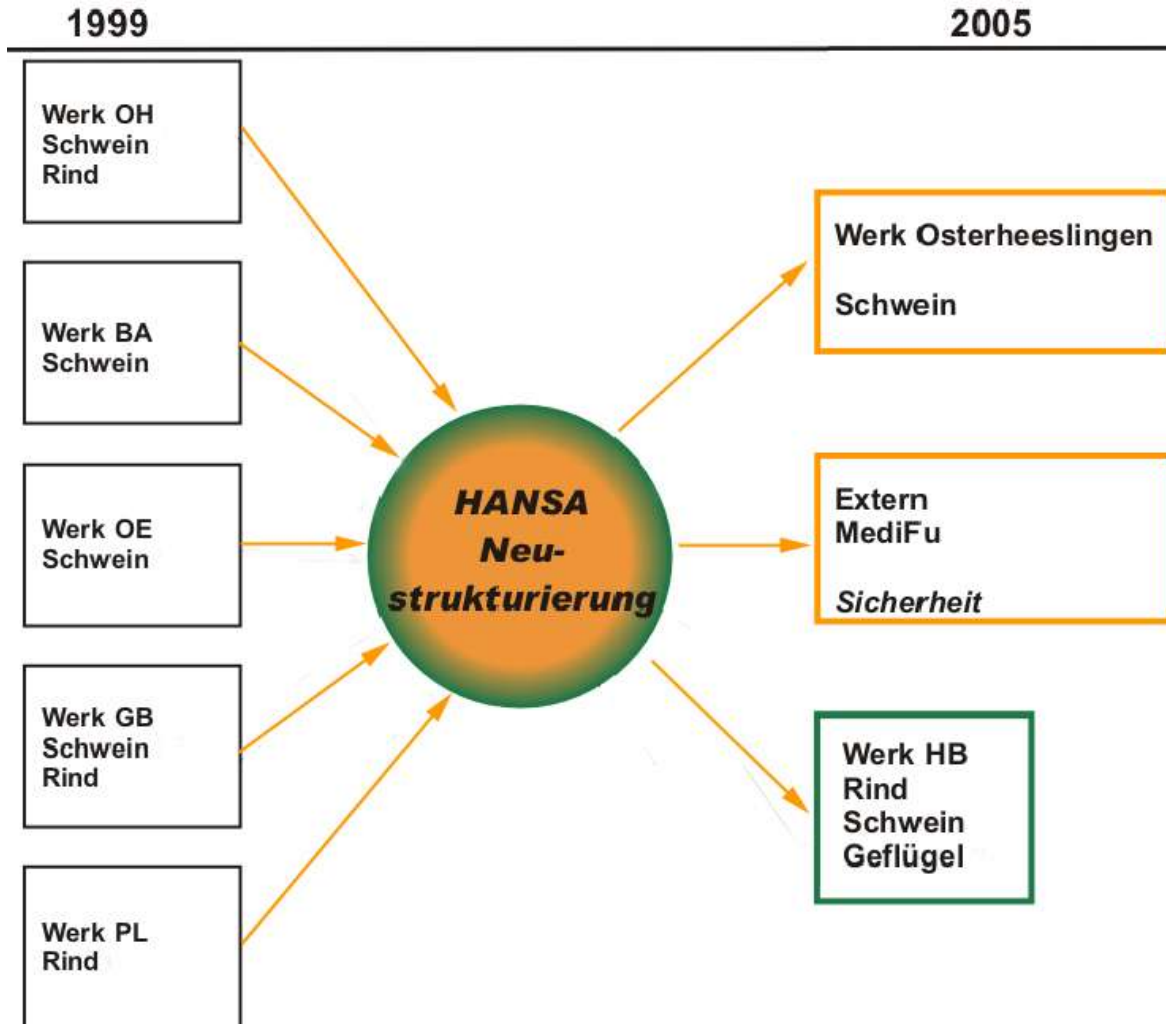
1999

2005

Werk OH
Schwein
Rind

Werk BA
Schwein

Werk OE
Schwein

Werk GB
Schwein
Rind

Werk PL
Rind

HANSA
Neustrukturierung

Werk Osterheeslingen

Schwein

Extern
MediFu

Sicherheit

Werk HB
Rind
Schwein
Geflügel